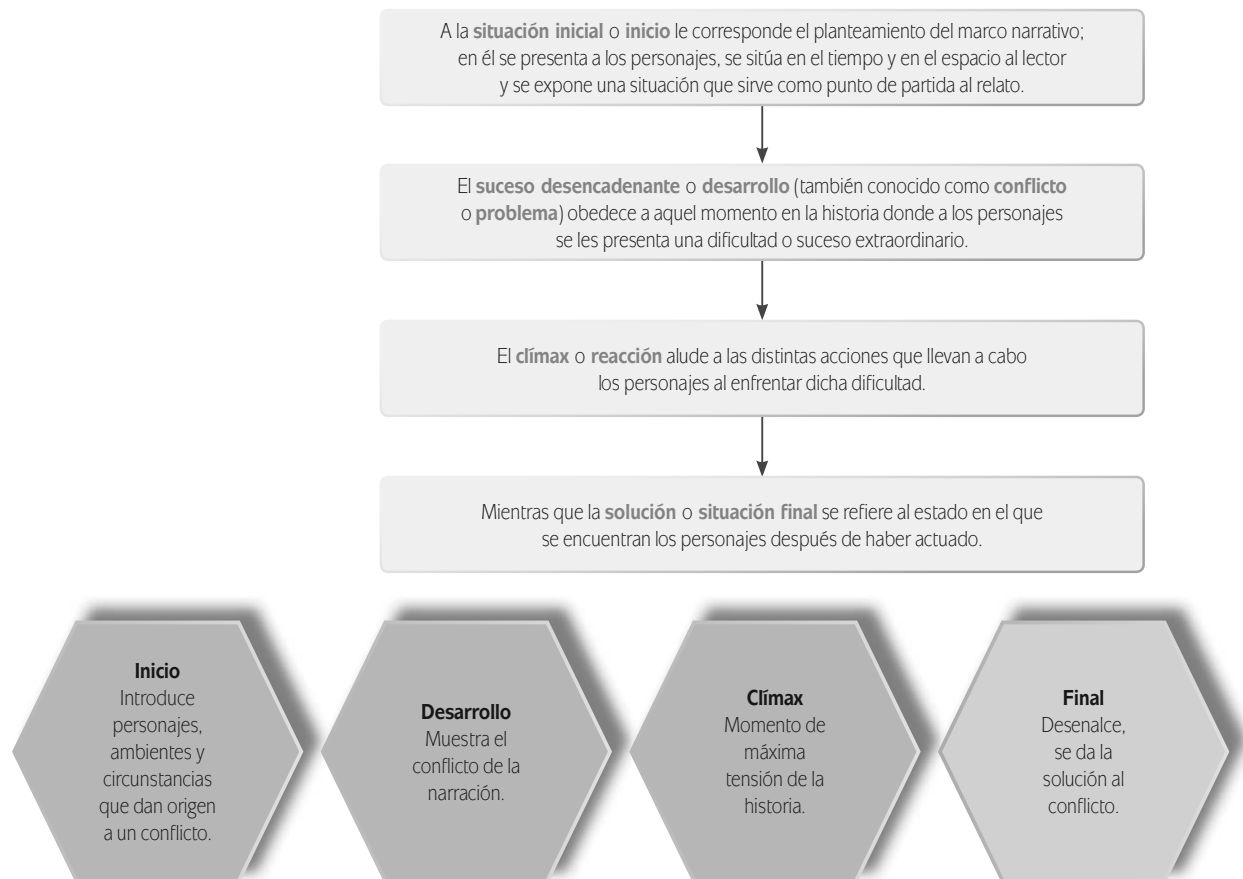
A la situación inicial o inicio le corresponde el planteamiento del marco narrativo; en él se presenta a los personajes, se sitúa en el tiempo y en el espacio al lector y se expone una situación que sirve como punto de partida al relato.

El suceso desencadenante o desarrollo (también conocido como conflicto o problema) obedece a aquel momento en la historia donde a los personajes se les presenta una dificultad o suceso extraordinario.

El clímax o reacción alude a las distintas acciones que llevan a cabo los personajes al enfrentar dicha dificultad.

Mientras que la solución o situación final se refiere al estado en el que se encuentran los personajes después de haber actuado.

Inicio
Introduce personajes, ambientes y circunstancias que dan origen a un conflicto.

Desarrollo
Muestra el conflicto de la narración.

Clímax
Momento de máxima tensión de la historia.

Final
Desenalce, se da la solución al conflicto.